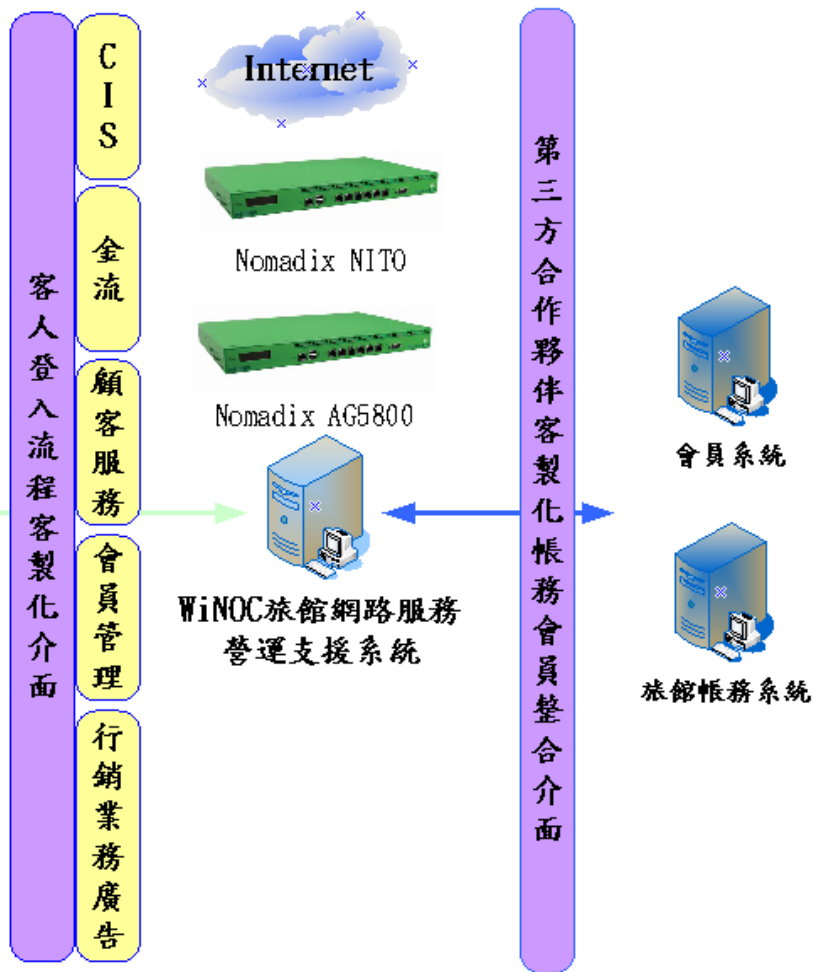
客人登入流程客製化介面

CIS

金流

顧客服務

會員管理

行銷業務廣告

Internet

Nomadix NITO

Nomadix AG5800

WiNOC旅館網路服務營運支援系統

第三方合作夥伴客製化帳務會員整合介面

會員系統

旅館帳務系統